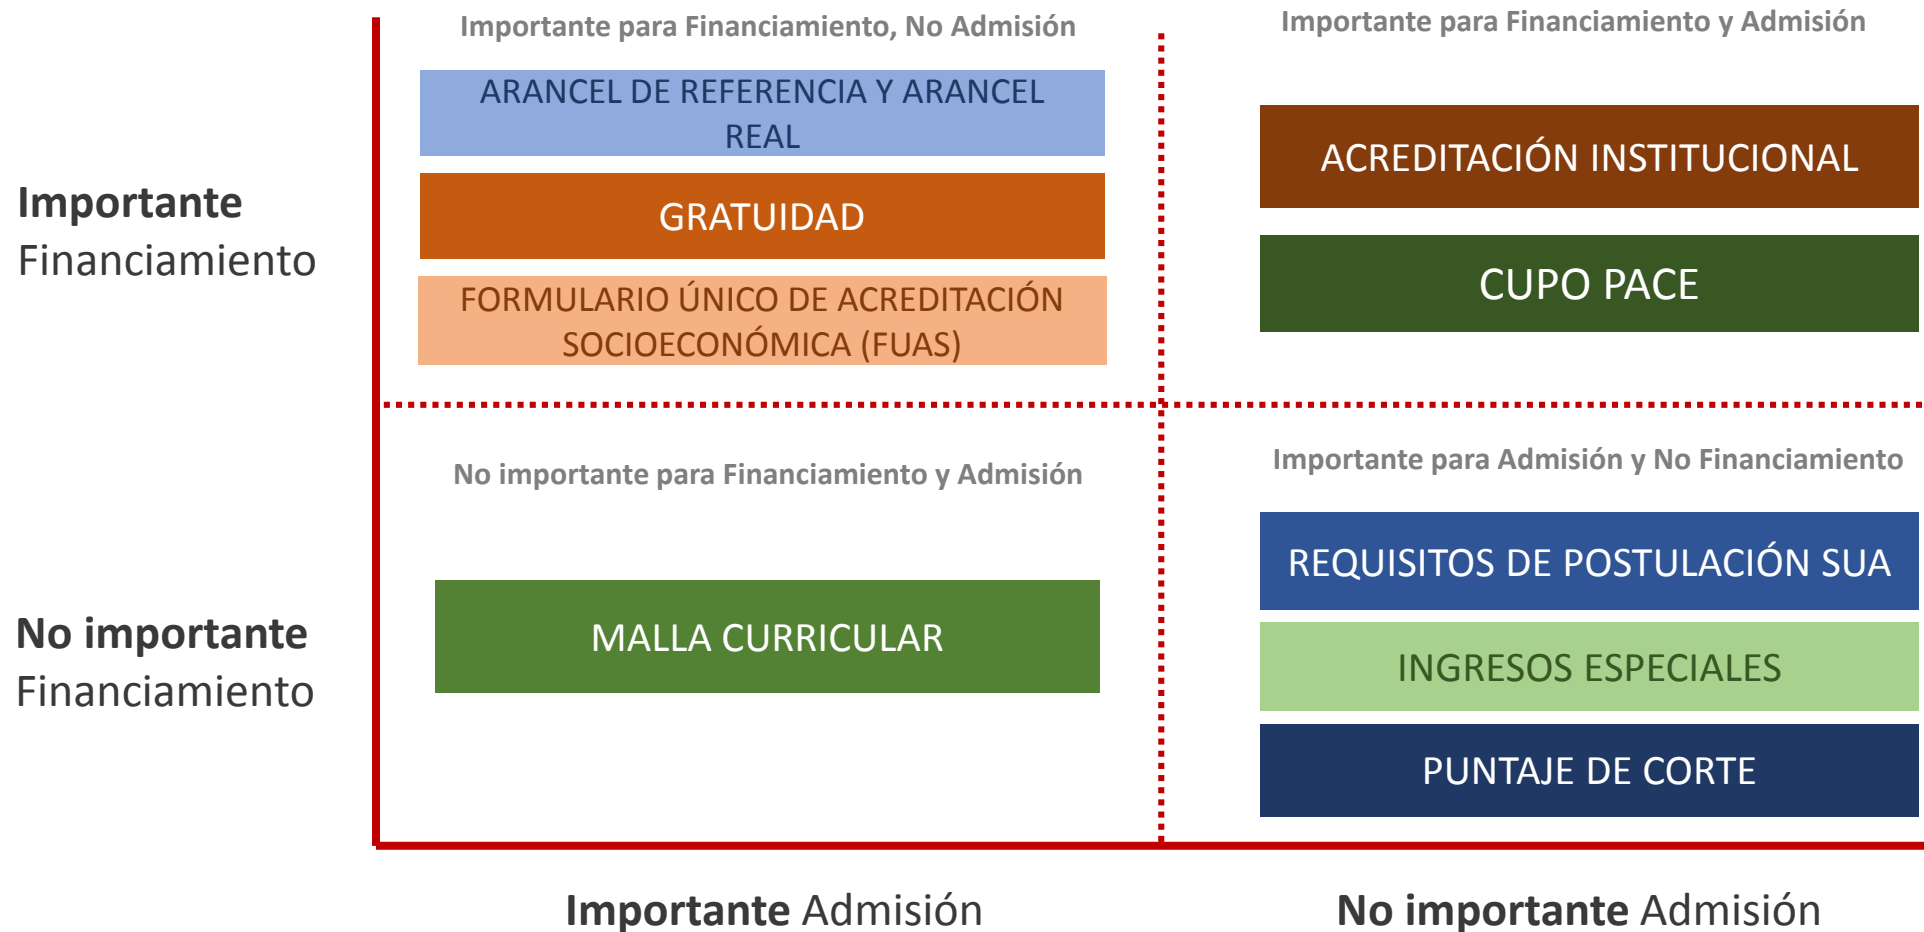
Importante Financiamiento

Importante para Financiamiento, No Admisión

ARANCEL DE REFERENCIA Y ARANCEL REAL

GRATUIDAD

FORMULARIO ÚNICO DE ACREDITACIÓN SOCIOECONÓMICA (FUAS)

Importante para Financiamiento y Admisión

ACREDITACIÓN INSTITUCIONAL

CUPO PACE

No importante Financiamiento

No importante para Financiamiento y Admisión

MALLA CURRICULAR

Importante para Admisión y No Financiamiento

REQUISITOS DE POSTULACIÓN SUA

INGRESOS ESPECIALES

PUNTAJE DE CORTE

Importante Admisión

No importante Admisión